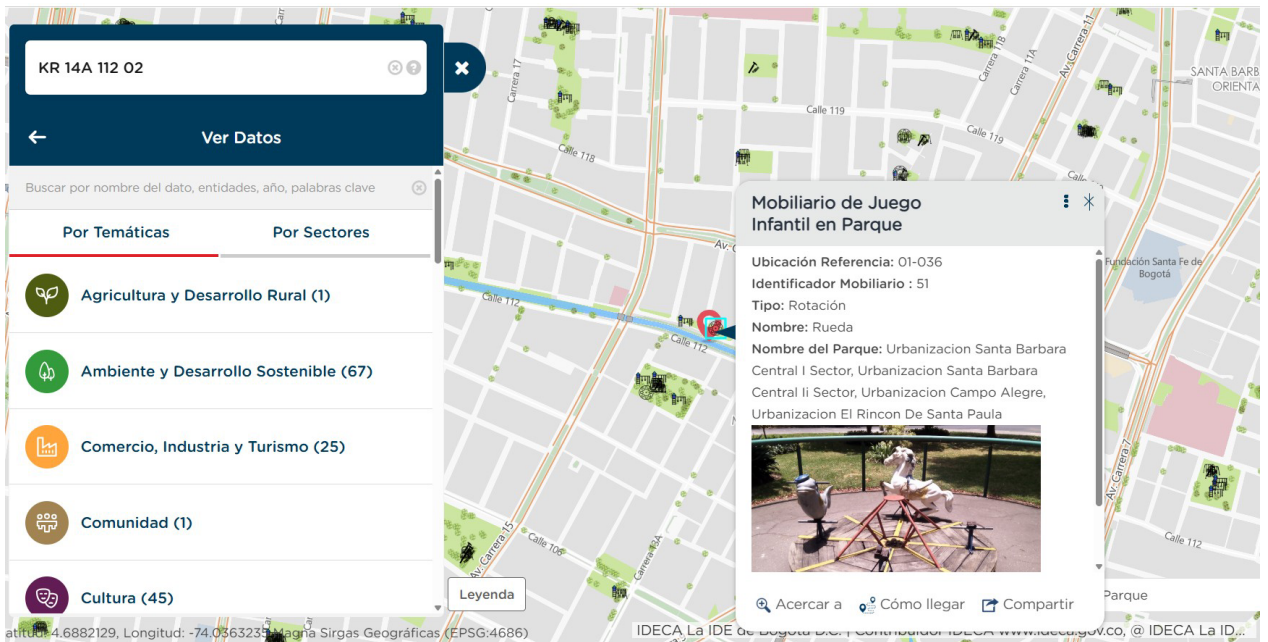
KR 14A 112 02

Ver Datos

Buscar por nombre del dato, entidades, año, palabras clave

Por Temáticas

Por Sectores

Agricultura y Desarrollo Rural (1)

Ambiente y Desarrollo Sostenible (67)

Comercio, Industria y Turismo (25)

Comunidad (1)

Cultura (45)

Leyenda

Carrera 17
Calle 118
Calle 119
Calle 112
Av. Carrera 15
Calle 106
Carrera 11B
Carrera 11A
Av. Carrera 11
Av. Carrera 7
Calle 112
SANTA BARB ORIENTA
Fundación Santa Fe de Bogotá

Mobiliario de Juego Infantil en Parque

Ubicación Referencia: 01-036
Identificador Mobiliario : 51
Tipo: Rotación
Nombre: Rueda
Nombre del Parque: Urbanizacion Santa Barbara Central I Sector, Urbanizacion Santa Barbara Central Ii Sector, Urbanizacion Campo Alegre, Urbanizacion El Rincon De Santa Paula

Acercar a
Cómo llegar
Compartir

Parque

atitud: 4.6882129, Longitud: -74.0363235 Magna Sirgas Geográficas (EPSG:4686)

IDECA La IDE de Bogotá D.C. | Contribuidor IDECA www.ideca.gov.co, @ IDECA La ID...